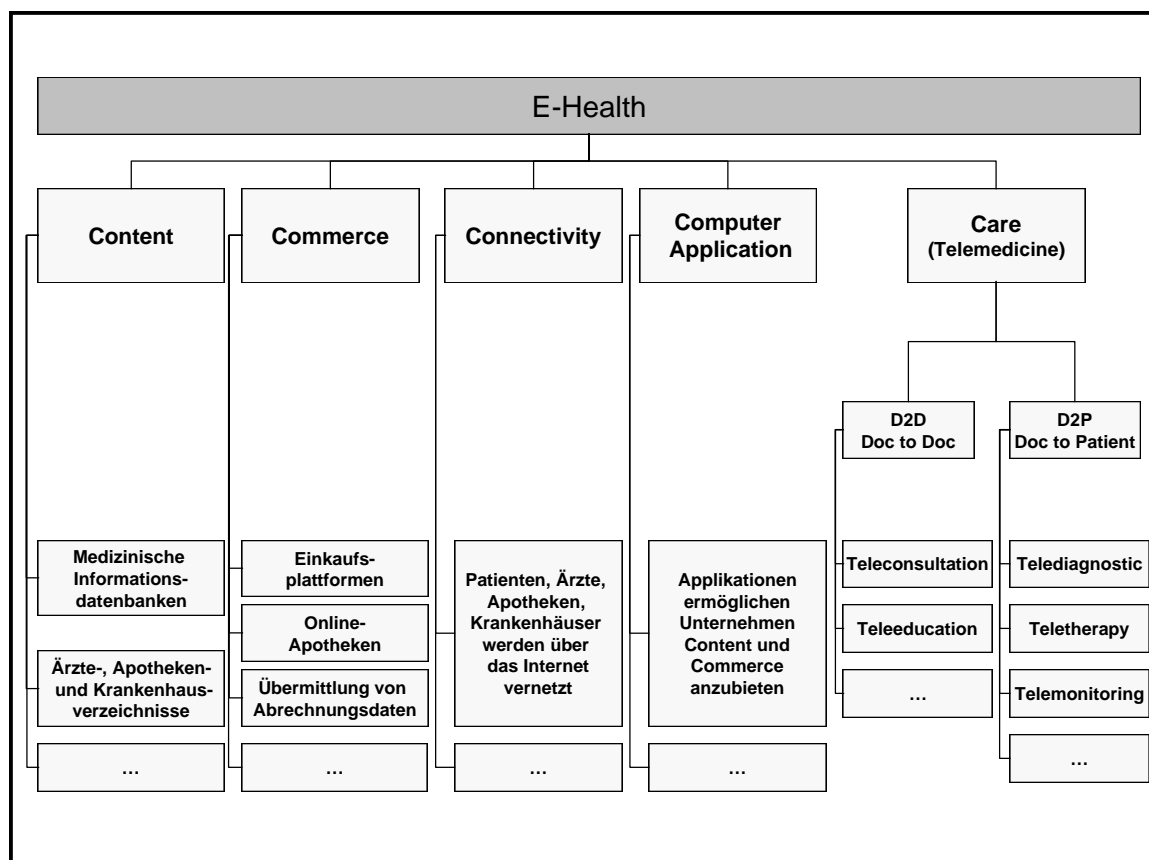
E-Health

Content

Medizinische Informationsdatenbanken

Ärzte-, Apotheken- und Krankenhausverzeichnisse

…

Commerce

Einkaufsplattformen

Online-Apotheken

Übermittlung von Abrechnungsdaten

…

Connectivity

Patienten, Ärzte, Apotheken, Krankenhäuser werden über das Internet vernetzt

…

Computer Application

Applikationen ermöglichen Unternehmen Content und Commerce anzubieten

…

Care (Telemedicine)

D2D Doc to Doc

Teleconsultation

Teleeducation

…

D2P Doc to Patient

Telediagnostic

Teletherapy

Telemonitoring

…